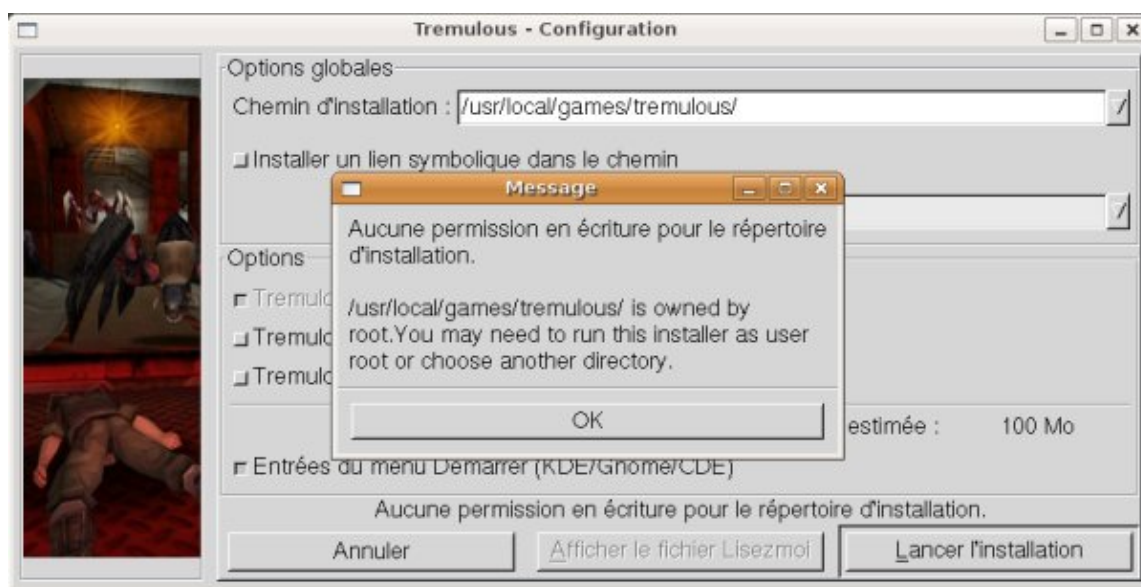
Tremulous - Configuration

Options globales

Chemin d'installation : /usr/local/games/tremulous/

Installer un lien symbolique dans le chemin

Options

Tremulo

Tremulo

Tremulo

estimée : 100 Mo

Entrées du menu Démarrer (KDE/Gnome/CDE)

Aucune permission en écriture pour le répertoire d'installation.

Annuler

Afficher le fichier Lisezmoi

Lancer l'installation

Message

Aucune permission en écriture pour le répertoire d'installation.

/usr/local/games/tremulous/ is owned by root.You may need to run this installer as user root or choose another directory.

OK